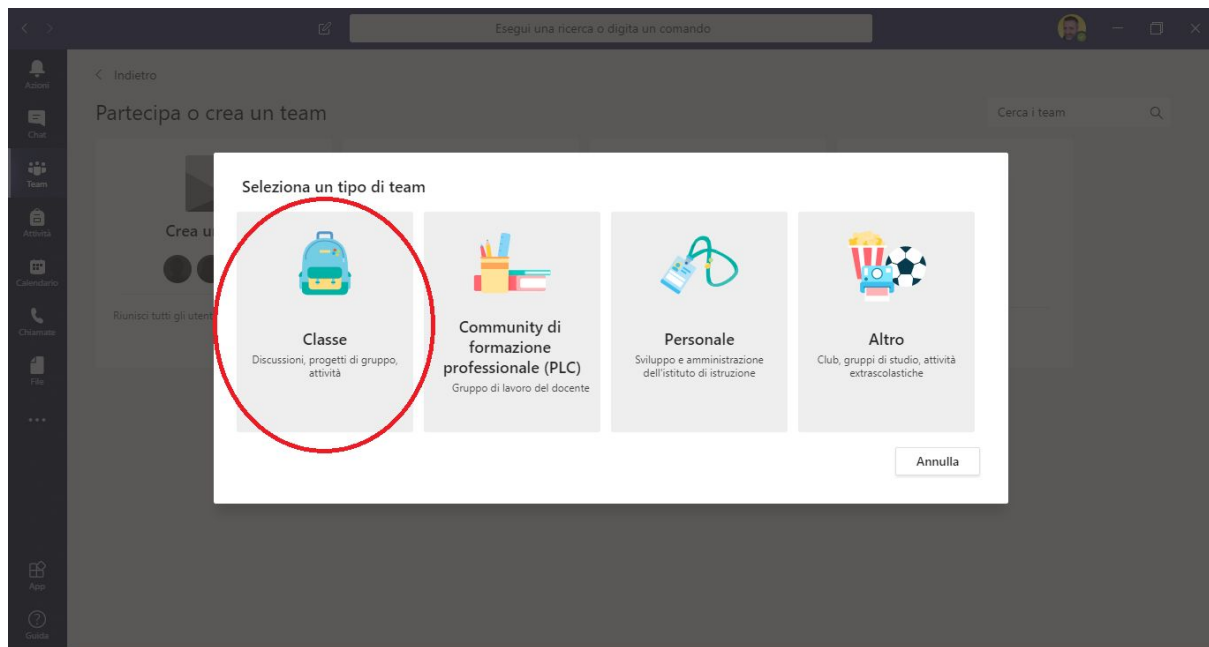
Esegui una ricerca o digita un comando

Azioni
Chat
Team
Attività
Calendario
Chiamate
File
...
App
Guida

< Indietro

Partecipa o crea un team

Cerca i team

Crea u

Riunisci tutti gli uten

Seleziona un tipo di team

Classe
Discussioni, progetti di gruppo, attività

Community di formazione professionale (PLC)
Gruppo di lavoro del docente

Personale
Sviluppo e amministrazione dell'istituto di istruzione

Altro
Club, gruppi di studio, attività extrascolastiche

Annulla